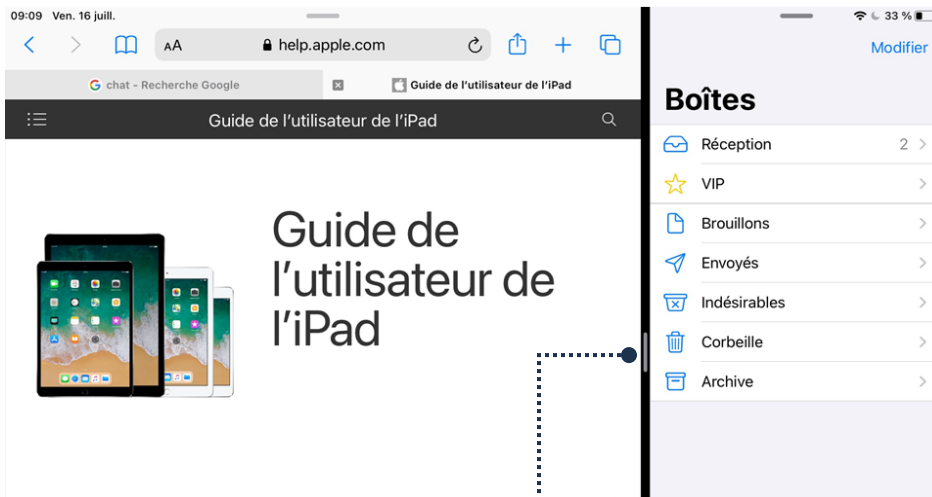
09:09 Ven. 16 juill.

AA help.apple.com

G chat - Recherche Google

Guide de l'utilisateur de l'iPad

Guide de l'utilisateur de l'iPad

Guide de l'utilisateur de l'iPad

33 %

Modifier

Boîtes

Réception 2

VIP

Brouillons

Envoyés

Indésirables

Corbeille

Archive